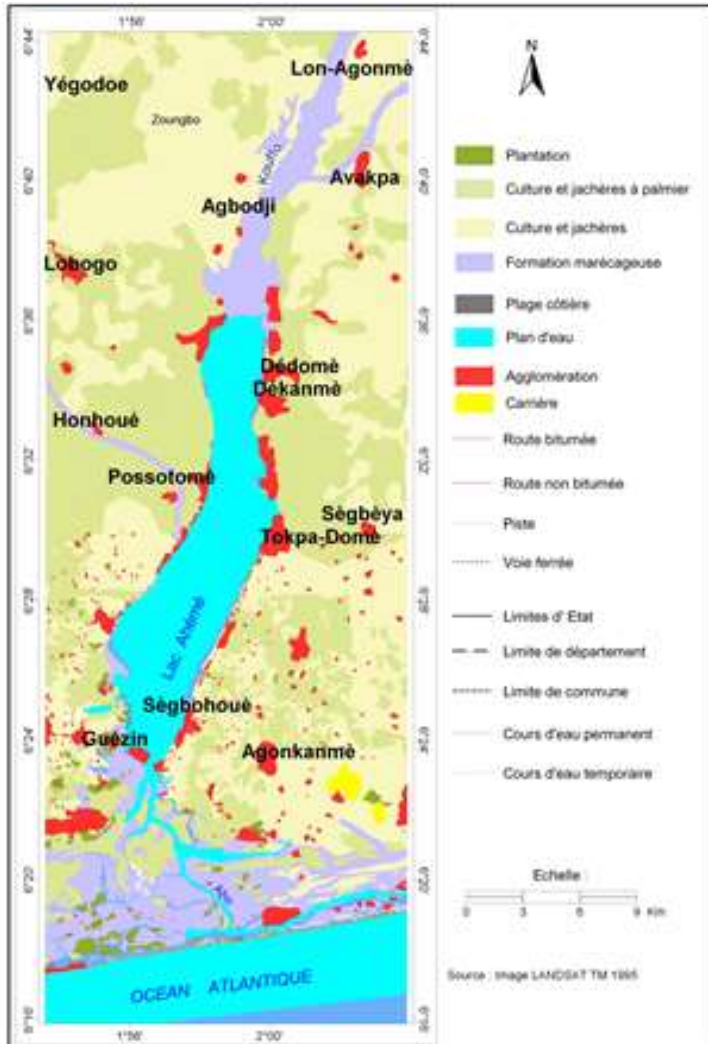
1°56'
2°00'
6°44'
6°40'
6°36'
6°32'
6°28'
6°24'
6°20'
6°16'
Yégodoe
Zoungbo
Lon-Agonmè
Kouffo
Avakpa
Agbodji
Lobogo
Dédomè
Dékanmè
Honhoué
Possotomè
Sègbèya
Tokpa-Domè
Lac Ahémé
Sègbohoué
Guézin
Agonkanmè
OCEAN ATLANTIQUE
1°56'
2°00'
N
Plantation
Culture et jachères à palmier
Culture et jachères
Formation marécageuse
Plage côtière
Plan d'eau
Agglomération
Carrière
Route bitumée
Route non bitumée
Piste
Voie ferrée
Limites d' Etat
Limite de département
Limite de commune
Cours d'eau permanent
Cours d'eau temporaire
Echelle
0 3 6 9 Km
Source : Image LANDSAT TM 1995